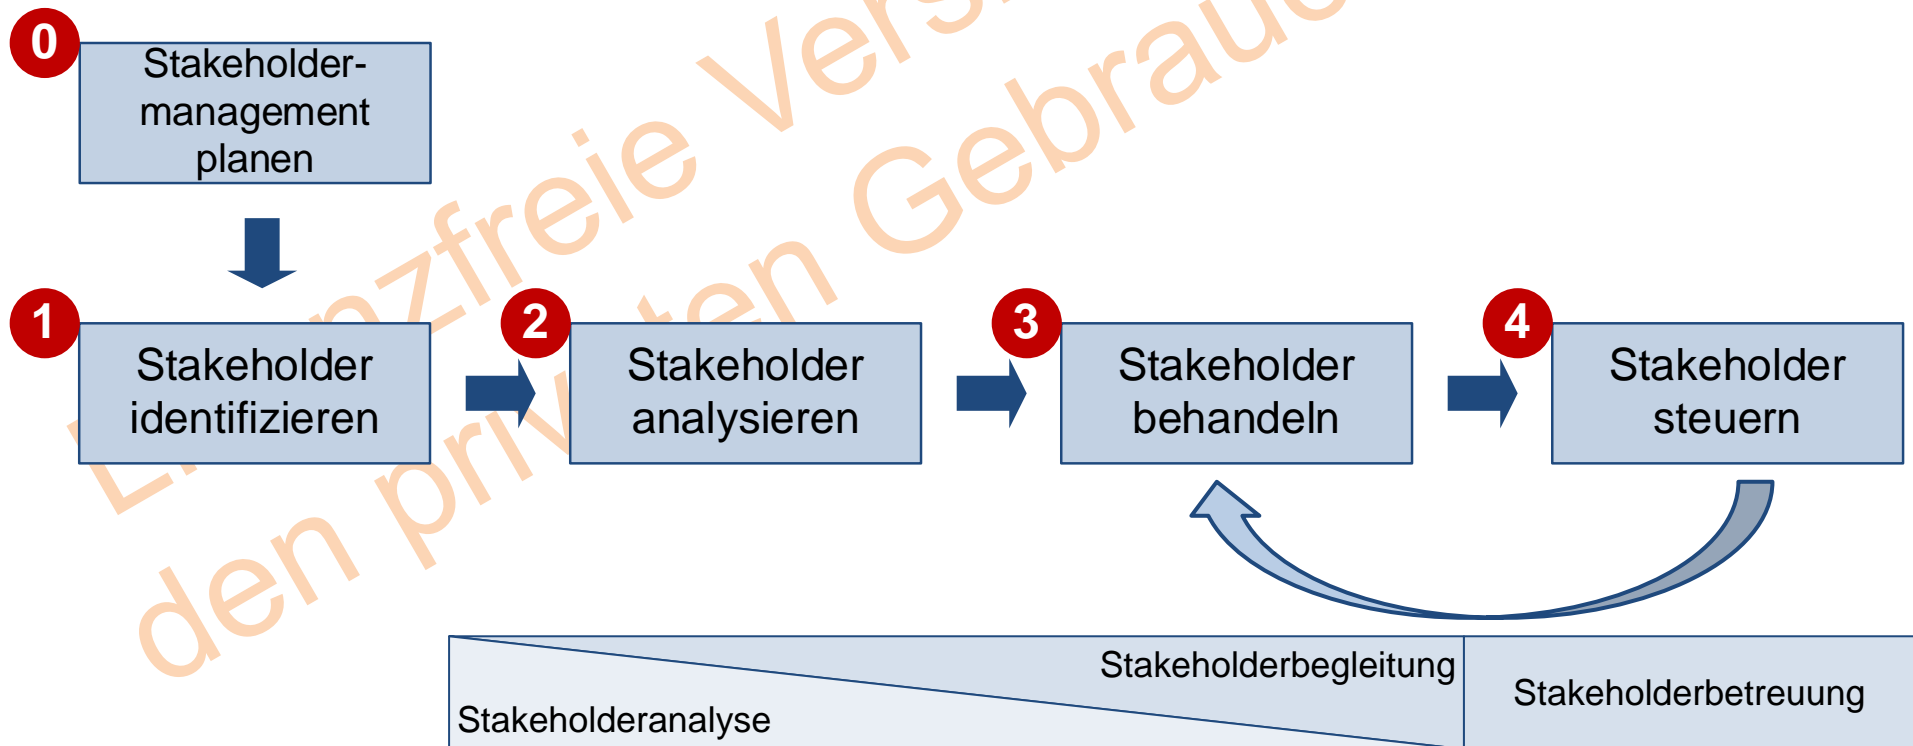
0
Stakeholdermanagement planen

1
Stakeholder identifizieren

2
Stakeholder analysieren

3
Stakeholder behandeln

4
Stakeholder steuern

Stakeholderbegleitung
Stakeholderanalyse
Stakeholderbetreuung

Lizenzfreie Version für den privaten Gebrauch